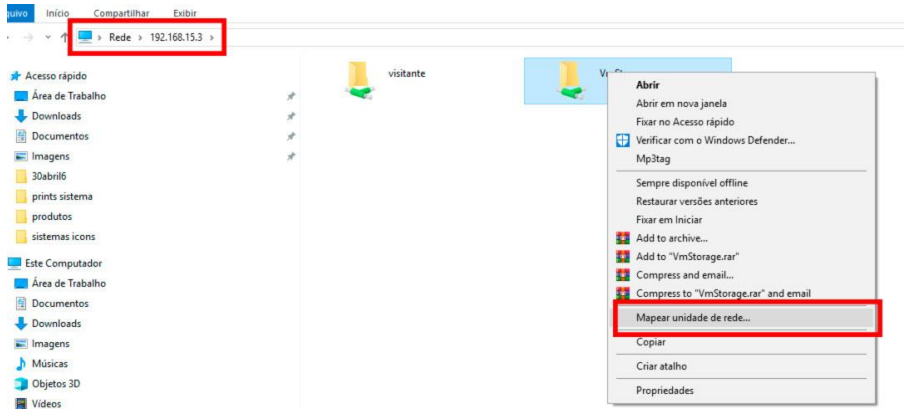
quivo Início Compartilhar Exibir

Rede › 192.168.15.3 ›

Acesso rápido
Área de Trabalho
Downloads
Documentos
Imagens
30abril6
prints sistema
produtos
sistemas icons
Este Computador
Área de Trabalho
Documentos
Downloads
Imagens
Músicas
Objetos 3D
Vídeos

visitante
VmSto

Abrir
Abrir em nova janela
Fixar no Acesso rápido
Verificar com o Windows Defender...
Mp3tag
Sempre disponível offline
Restaurar versões anteriores
Fixar em Iniciar
Add to archive...
Add to "VmStorage.rar"
Compress and email...
Compress to "VmStorage.rar" and email
Mapear unidade de rede...
Copiar
Criar atalho
Propriedades